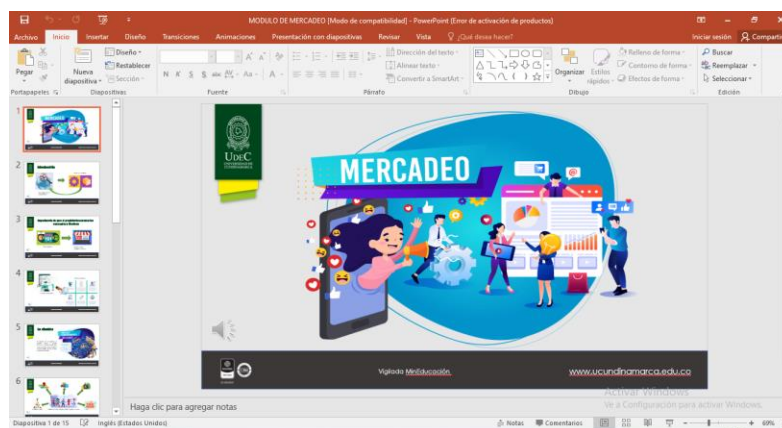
MODULO DE MERCADEO [Modo de compatibilidad] - PowerPoint (Error de activación de productos)

Archivo Inicio Insertar Diseño Transiciones Animaciones Presentación con diapositivas Revisar Vista ¿Qué desea hacer? Iniciar sesión Compartir

Pegar Nueva diapositiva Diseño Restablecer Sección Portapapeles Diapositivas N K S abc Aa A Fuente Dirección del texto Alinear texto Convertir a SmartArt Párrafo Organizar Estilos rápidos Relleno de forma Contorno de forma Efectos de forma Dibujo Buscar Reemplazar Seleccionar Edición

1 2 3 4 5 6

UDEC UNIVERSIDAD DE CUNDINAMARCA

MERCADEO

Vigilada MinEducación

www.ucundinamarca.edu.co

Activar Windows
Ve a Configuración para activar Windows.

Haga clic para agregar notas

Diapositiva 1 de 15 Inglés (Estados Unidos) Notas Comentarios 69%